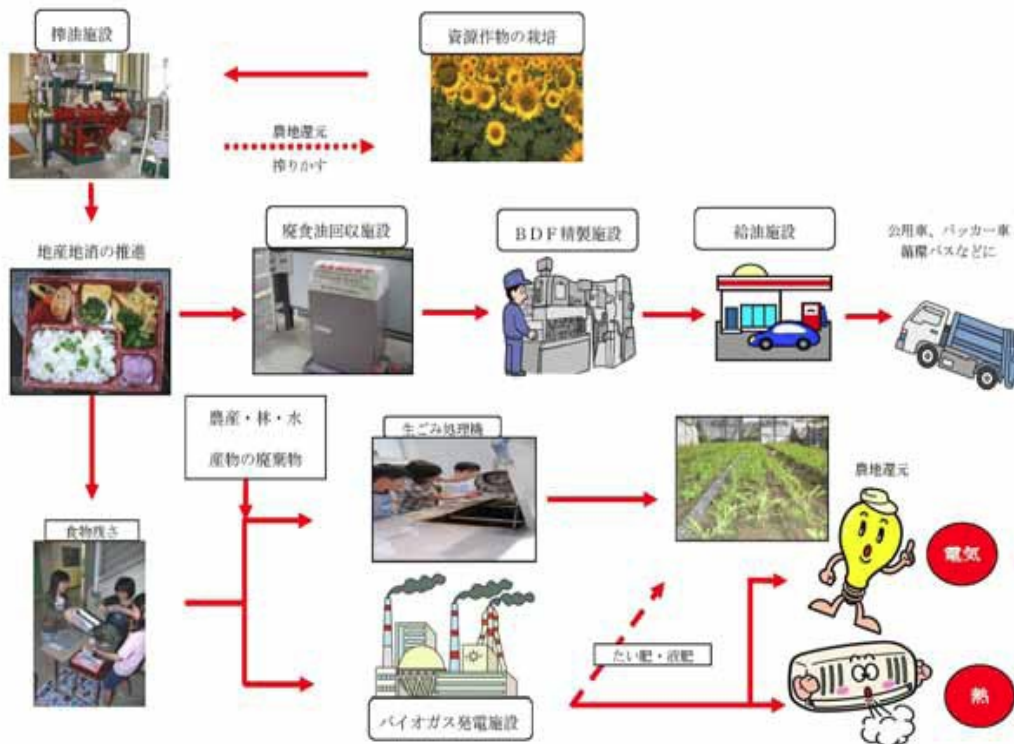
搾油施設

資源作物の栽培

農地還元
搾りかす

地産地消の推進

廃食油回収施設

BDF精製施設

給油施設

公用車、パッカー車
循環バスなどに

農産・林・水
産物の廃棄物

生ごみ処理機

食物残さ

農地還元

電気

たい肥・液肥

熱

バイオガス発電施設